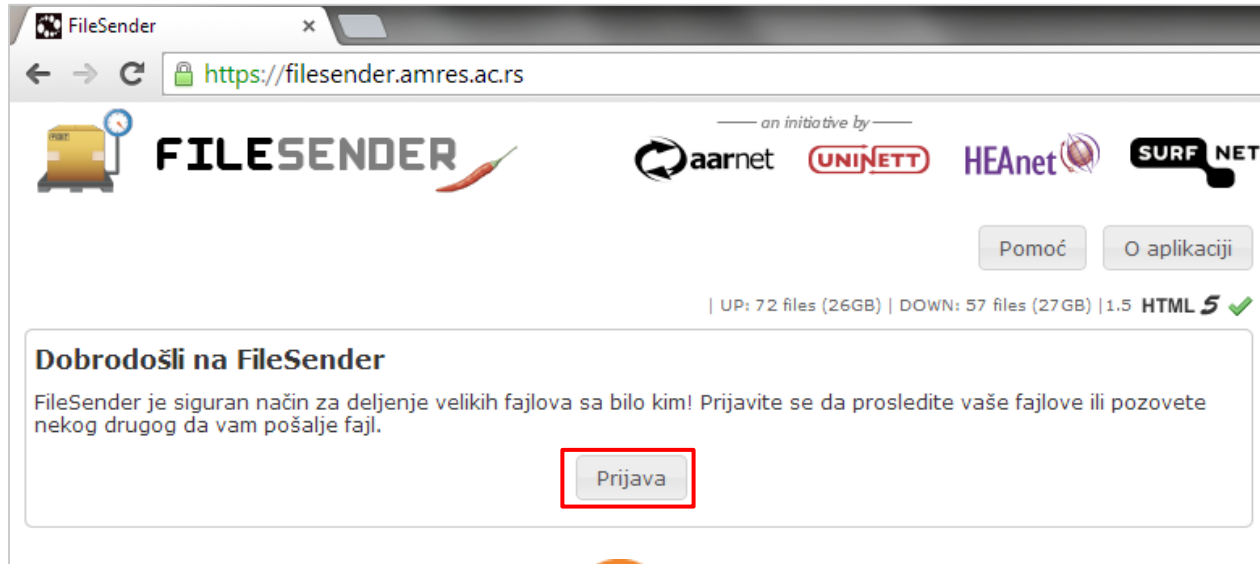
FileSender ×

https://filesender.amres.ac.rs

FILESENDER

an initiative by

aarnet UNINETT HEAnet SURFNET

Pomoć O aplikaciji

| UP: 72 files (26GB) | DOWN: 57 files (27GB) |1.5 HTML 5

Dobrodošli na FileSender

FileSender je siguran način za deljenje velikih fajlova sa bilo kim! Prijavite se da prosledite vaše fajlove ili pozovete nekog drugog da vam pošalje fajl.

Prijava